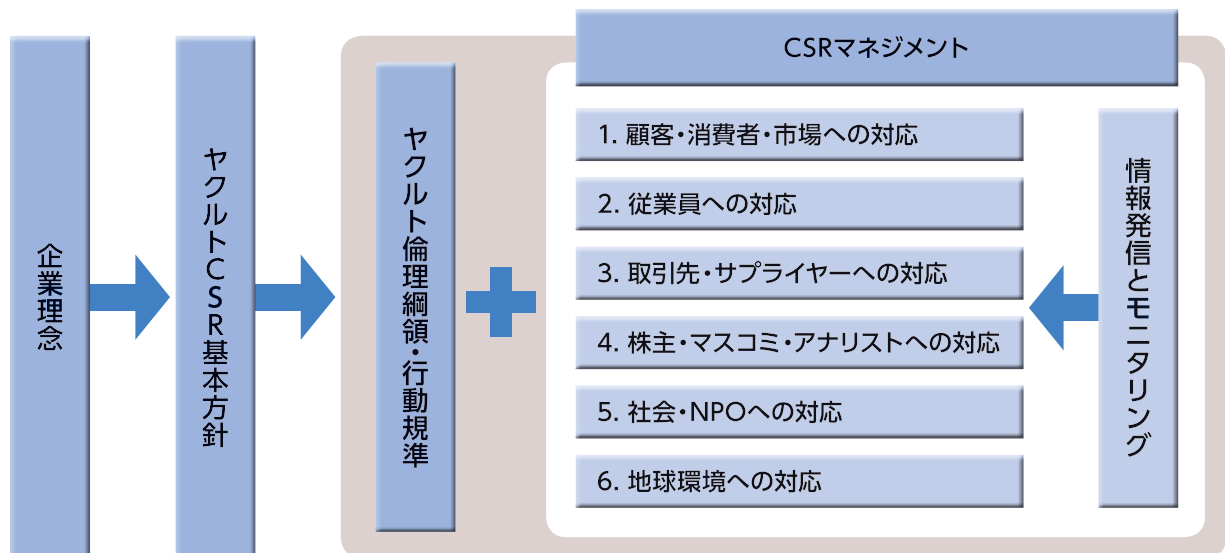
企業理念

ヤクルトCSR基本方針

ヤクルト倫理綱領・行動規準

CSRマネジメント

1. 顧客・消費者・市場への対応

2. 従業員への対応

3. 取引先・サプライヤーへの対応

4. 株主・マスコミ・アナリストへの対応

5. 社会・NPOへの対応

6. 地球環境への対応

情報発信とモニタリング